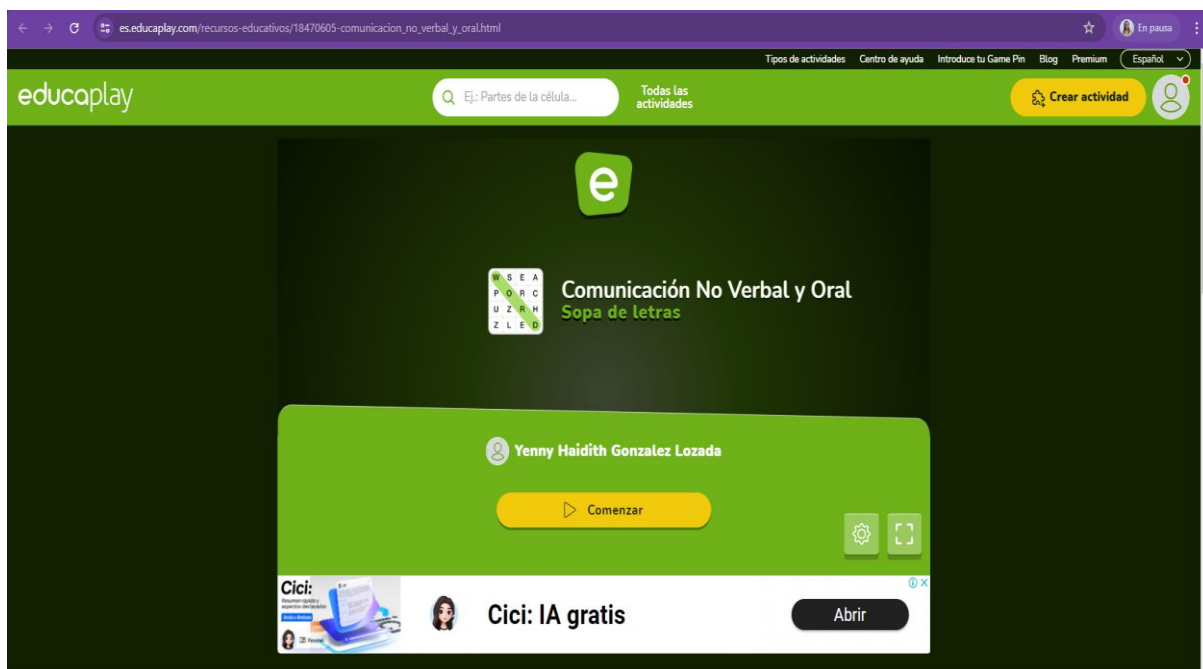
es.educaplay.com/recursos-educativos/18470605-comunicacion_no_verbal_y_oral.html

En pausa

Tipos de actividades Centro de ayuda Introduce tu Game Pin Blog Premium Español

educaplay

Ej.: Partes de la célula...

Todas las actividades

Crear actividad

e

W S E A
P O R C
U Z R H
Z L E D

Comunicación No Verbal y Oral
Sopa de letras

Yenny Haidith Gonzalez Lozada

Comenzar

Cici:

Cici: IA gratis

Abrir